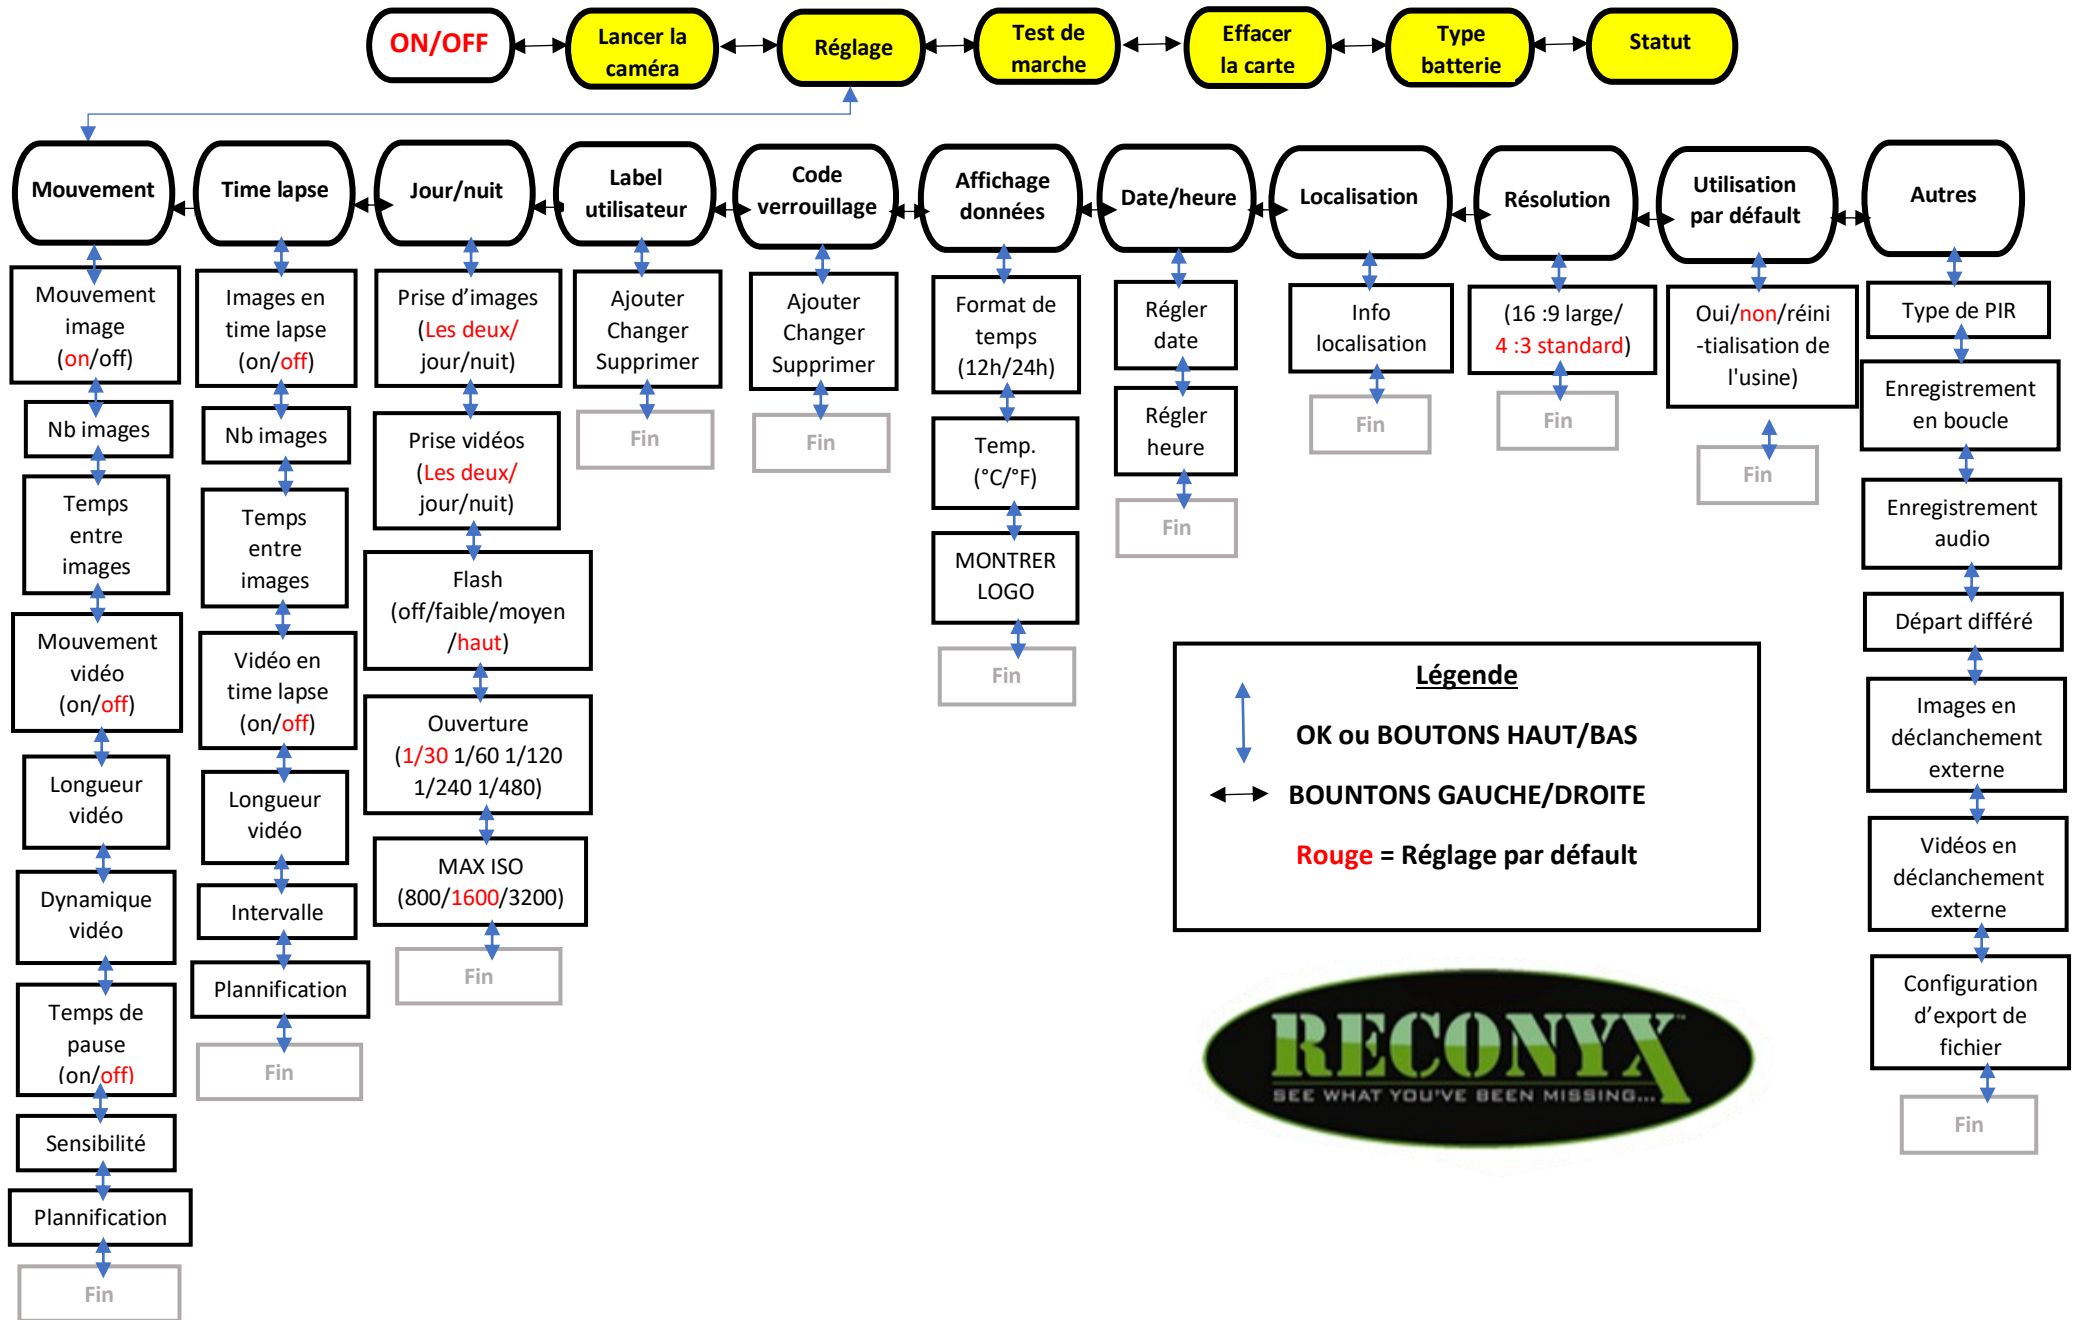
ON/OFF

Lancer la caméra

Réglage

Test de marche

Effacer la carte

Type batterie

Statut

Mouvement

Mouvement image (on/off)

Nb images

Temps entre images

Mouvement vidéo (on/off)

Longueur vidéo

Dynamique vidéo

Temps de pause (on/off)

Sensibilité

Plannification

Fin

Time lapse

Images en time lapse (on/off)

Nb images

Temps entre images

Vidéo en time lapse (on/off)

Longueur vidéo

Intervalle

Plannification

Fin

Jour/nuit

Prise d'images (Les deux/ jour/nuit)

Prise vidéos (Les deux/ jour/nuit)

Flash (off/faible/moyen /haut)

Ouverture (1/30 1/60 1/120 1/240 1/480)

MAX ISO (800/1600/3200)

Fin

Label utilisateur

Ajouter Changer Supprimer

Fin

Code verrouillage

Ajouter Changer Supprimer

Fin

Affichage données

Format de temps (12h/24h)

Temp. (°C/°F)

MONTRER LOGO

Fin

Date/heure

Régler date

Régler heure

Fin

Localisation

Info localisation

Fin

Résolution

(16 :9 large/ 4 :3 standard)

Fin

Utilisation par défaut

Oui/non/réini -tialisation de l'usine)

Fin

Autres

Type de PIR

Enregistrement en boucle

Enregistrement audio

Départ différé

Images en déclanchement externe

Vidéos en déclanchement externe

Configuration d'export de fichier

Fin

Légende

OK ou BOUTONS HAUT/BAS

BOUNTONS GAUCHE/DROITE

Rouge = Réglage par défault

RECONYX
SEE WHAT YOU'VE BEEN MISSING...